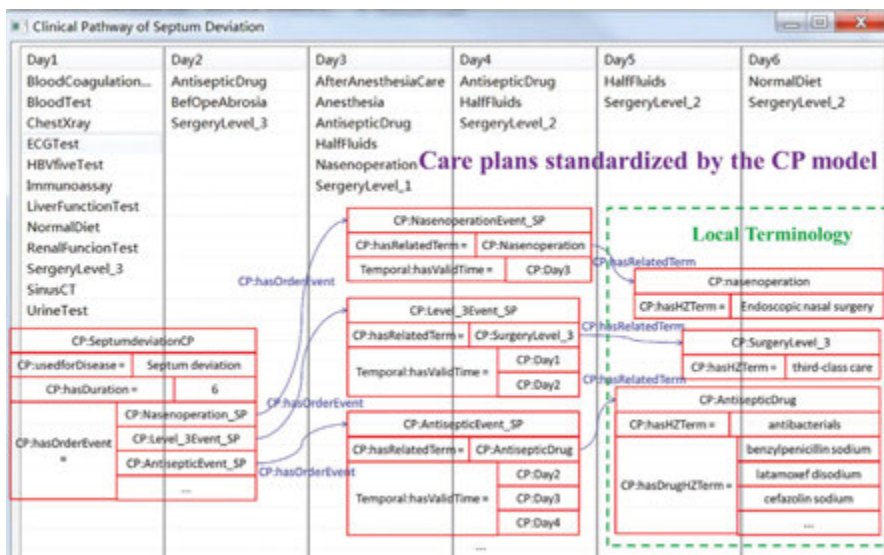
Clinical Pathway of Septum Deviation

| Day1 | Day2 | Day3 | Day4 | Day5 | Day6 |
|---|---|---|---|---|---|
| BloodCoagulation... | AntisepticDrug | AfterAnesthesiaCare | AntisepticDrug | HalfFluids | NormalDiet |
| BloodTest | BefOpeAbrosia | Anesthesia | HalfFluids | SergeryLevel_2 | SergeryLevel_2 |
| ChestXray | SergeryLevel_3 | AntisepticDrug | SergeryLevel_2 | | |
| ECGTest | | HalfFluids | | | |
| HBVfiveTest | | Nasenoperation | | | |
| Immunoassay | | SergeryLevel_1 | | | |
| LiverFunctionTest | | | | | |
| NormalDiet | | | | | |
| RenalFuncionTest | | | | | |
| SergeryLevel_3 | | | | | |
| SinusCT | | | | | |
| UrineTest | | | | | |

Care plans standardized by the CP model

Local Terminology

CP:SeptumdeviationCP
CP:usedforDisease = Septum deviation
CP:hasDuration = 6
CP:hasOrderEvent = CP:Nasenoperation_SP, CP:Level_3Event_SP, CP:AntisepticEvent_SP, ...

CP:hasOrderEvent

CP:NasenoperationEvent_SP
CP:hasRelatedTerm = CP:Nasenoperation
Temporal:hasValidTime = CP:Day3

CP:Level_3Event_SP
CP:hasRelatedTerm = CP:SurgeryLevel_3
Temporal:hasValidTime = CP:Day1, CP:Day2

CP:AntisepticEvent_SP
CP:hasRelatedTerm = CP:AntisepticDrug
Temporal:hasValidTime = CP:Day2, CP:Day3, CP:Day4

CP:hasRelatedTerm

CP:nasenoperation
CP:hasHZTerm = Endoscopic nasal surgery

CP:SurgeryLevel_3
CP:hasHZTerm = third-class care

CP:AntisepticDrug
CP:hasHZTerm = antibacterials
CP:hasDrugHZTerm = benzylpenicillin sodium, latamoxef disodium, cefazolin sodium, ...